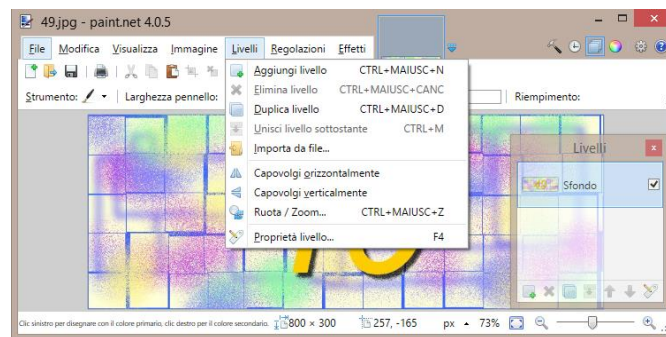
49.jpg - paint.net 4.0.5

File Modifica Visualizza Immagine Livelli Regolazioni Effetti

Strumento: Larghezza pennello: Riempimento:

Aggiungi livello CTRL+MAIUSC+N
Elimina livello CTRL+MAIUSC+CANC
Duplica livello CTRL+MAIUSC+D
Unisci livello sottostante CTRL+M
Importa da file...
Capovolgi orizzontalmente
Capovolgi verticalmente
Ruota / Zoom... CTRL+MAIUSC+Z
Proprietà livello... F4

Livelli
Sfondo

Clic sinistro per disegnare con il colore primario, clic destro per il colore secondario. 800 × 300 257, -165 px 73%